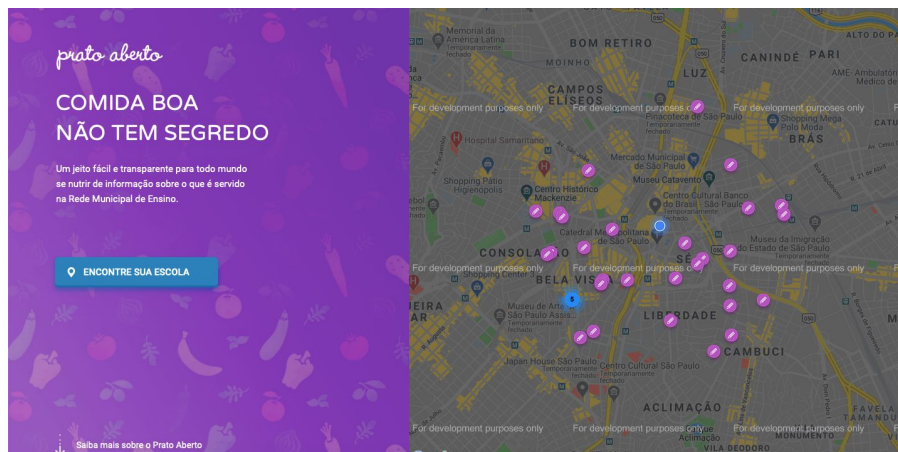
prato aberto

COMIDA BOA
NÃO TEM SEGREDO

Um jeito fácil e transparente para todo mundo se nutrir de informação sobre o que é servido na Rede Municipal de Ensino.

ENCONTRE SUA ESCOLA

Saiba mais sobre o Prato Aberto

Memorial da América Latina Temporariamente fechado
BOM RETIRO
CANINDÉ
ALTO DO PA
LUZ
CAMPOS ELISEOS
AME- Ambulatório
For development purposes only
For development purposes only
For development purposes only
Pinacoteca de São Paulo Temporariamente fechado
Shopping Mega Polo Moda
Hospital Samaritano
BRÁS
Mercado Municipal de São Paulo
Shopping Pátio Higienópolis
Centro Histórico Mackenzie
Museu Catavento
Centro Cultural Banco do Brasil - São Paulo Temporariamente fechado
Catedral Metropolitana de São Paulo
Museu da Imigração do Estado de São Paulo
CONSOLAÇÃO
SÉ
For development purposes only
For development purposes only
For development purposes only
BELA VISTA
5
EIRA
Museu de Arte de São Paulo Assis...
LIBERDADE
Japan House São Paulo Temporariamente fechado
CAMBUCI
Centro Cultural São Paulo Temporariamente fechado
ACLIMAÇÃO
For development purposes only
For development purposes only
For development purposes only
FAVELA